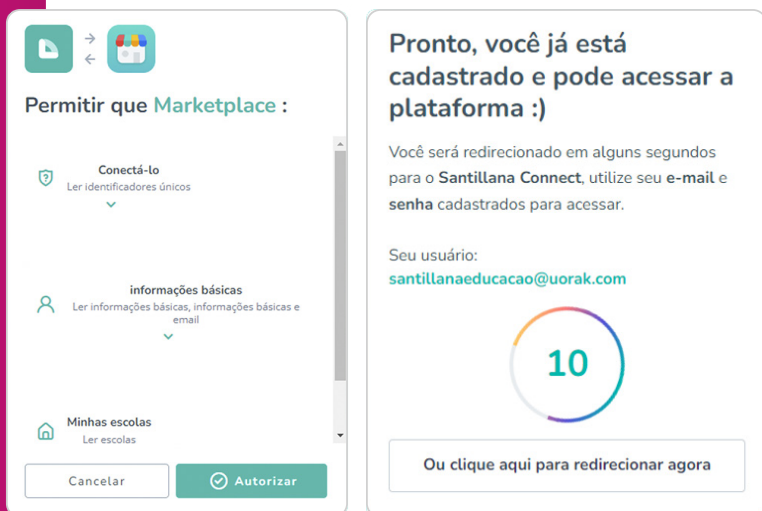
Permitir que Marketplace :

Conectá-lo
Ler identificadores únicos

informações básicas
Ler informações básicas, informações básicas e email

Minhas escolas
Ler escolas

Cancelar

Autorizar

Pronto, você já está cadastrado e pode acessar a plataforma :)

Você será redirecionado em alguns segundos para o Santillana Connect, utilize seu e-mail e senha cadastrados para acessar.

Seu usuário:
santillanaeducacao@uorak.com

10

Ou clique aqui para redirecionar agora